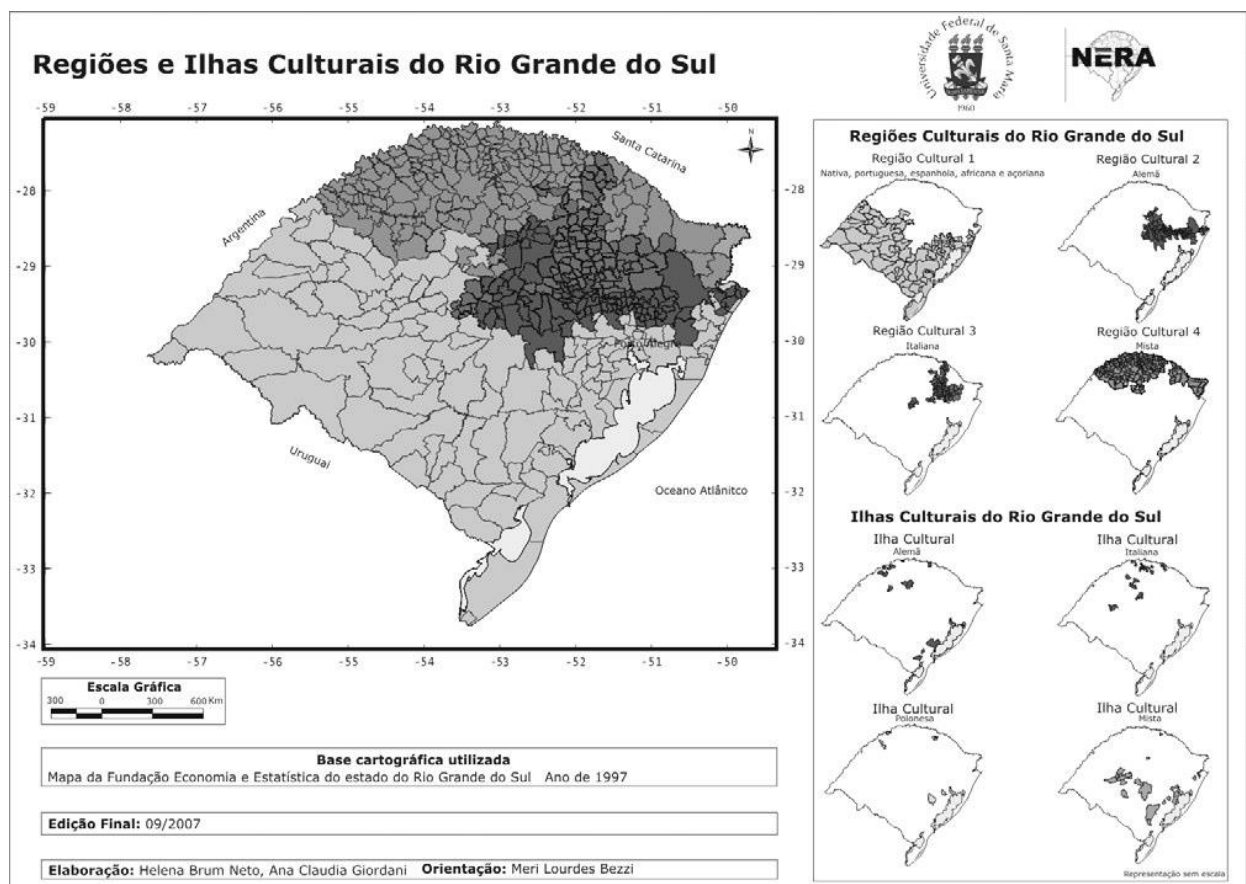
Regiões e Ilhas Culturais do Rio Grande do Sul

Universidade Federal de Santa Maria
1960

NERA

-59 -58 -57 -56 -55 -54 -53 -52 -51 -50

-28
-29
-30
-31
-32
-33
-34

N

Santa Catarina
Argentina
Porto Alegre
Uruguai
Oceano Atlânitco

-28
-29
-30
-31
-32
-33
-34

-59 -58 -57 -56 -55 -54 -53 -52 -51 -50

Escala Gráfica
300 0 300 600 Km

Base cartográfica utilizada
Mapa da Fundação Economia e Estatística do estado do Rio Grande do Sul Ano de 1997

Edição Final: 09/2007

Elaboração: Helena Brum Neto, Ana Claudia Giordani Orientação: Meri Lourdes Bezzi

Regiões Culturais do Rio Grande do Sul

Região Cultural 1
Nativa, portuguesa, espanhola, africana e açoriana

Região Cultural 2
Alemã

Região Cultural 3
Italiana

Região Cultural 4
Mista

Ilhas Culturais do Rio Grande do Sul

Ilha Cultural
Alemã

Ilha Cultural
Italiana

Ilha Cultural
Polonesa

Ilha Cultural
Mista

Representação sem escala